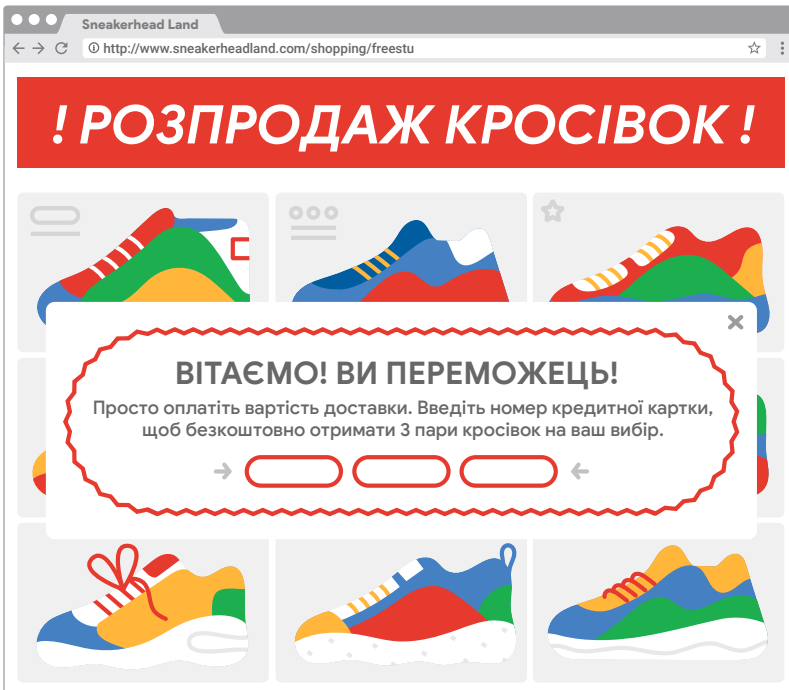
Sneakerhead Land

http://www.sneakerheadland.com/shopping/freestu

! РОЗПРОДАЖ КРОСІВОК !

ВІТАЄМО! ВИ ПЕРЕМОЖЕЦЬ!

Просто оплатіть вартість доставки. Введіть номер кредитної картки, щоб безкоштовно отримати 3 пари кросівок на ваш вибір.